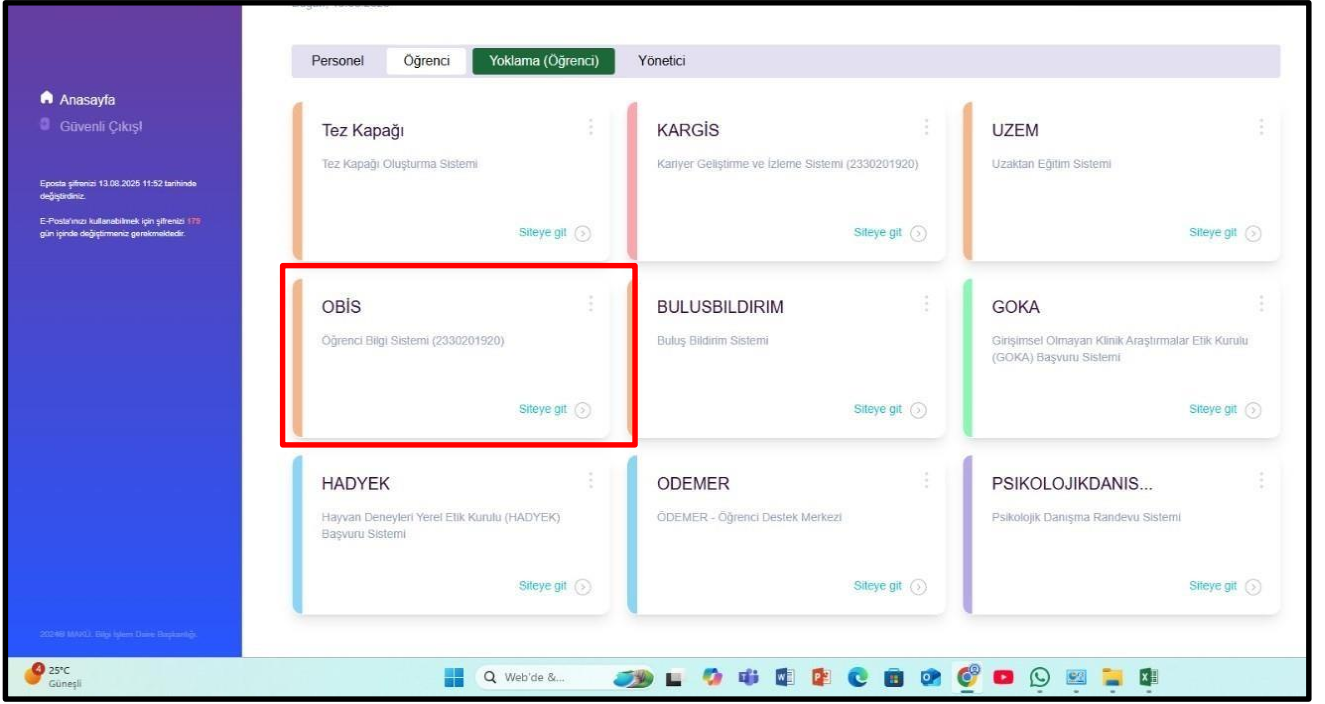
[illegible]

Personel Öğrenci Yoklama (Öğrenci) Yönetici

Anasayfa
Güvenli Çıkış

Eposta şifrenizi 13.08.2025 11:52 tarihinde değiştirdiniz.

E-Posta'nızı kullanabilmek için şifrenizi 179 gün içinde değiştirmeniz gerekmektedir.

Tez Kapağı
Tez Kapağı Oluşturma Sistemi
Siteye git

KARGİS
Kariyer Geliştirme ve İzleme Sistemi (2330201920)
Siteye git

UZEM
Uzaktan Eğitim Sistemi
Siteye git

OBİS
Öğrenci Bilgi Sistemi (2330201920)
Siteye git

BULUSBILDIRIM
Buluş Bildirim Sistemi
Siteye git

GOKA
Girişimsel Olmayan Klinik Araştırmalar Etik Kurulu (GOKA) Başvuru Sistemi
Siteye git

HADYEK
Hayvan Deneyleri Yerel Etik Kurulu (HADYEK) Başvuru Sistemi
Siteye git

ODEMER
ÖDEMER - Öğrenci Destek Merkezi
Siteye git

PSIKOLOJIKDANIS...
Psikolojik Danışma Randevu Sistemi
Siteye git

2024© MAKÜ. Bilgi İşlem Daire Başkanlığı.

25°C
Güneşli
Web'de &...